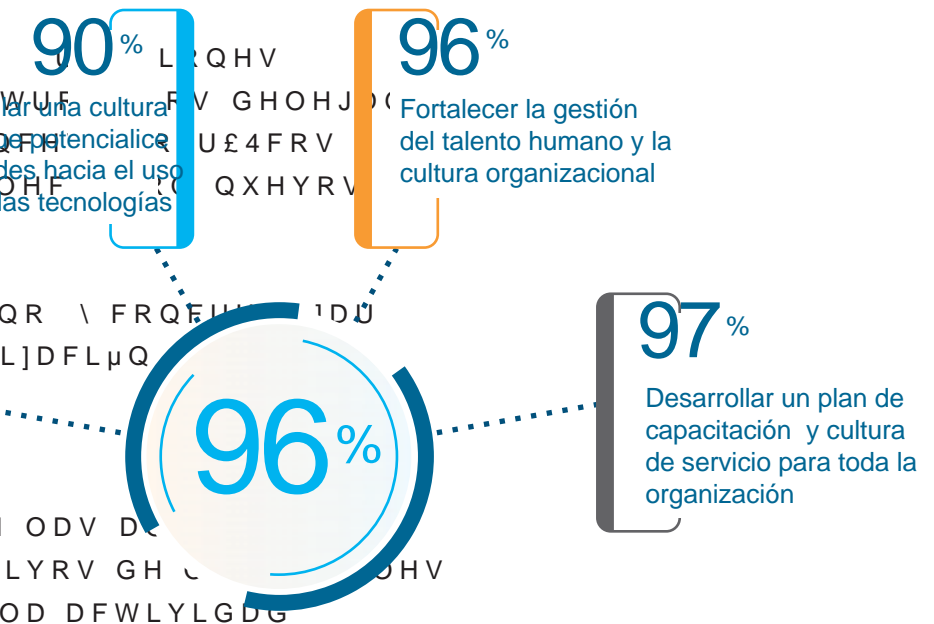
90%

LRQHV

WUF lar una cultura RV GHOHJDG e potencialice QFH U£4FRV des hacia el uso OHF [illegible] QXHYRV las tecnologías

96%

Fortalecer la gestión del talento humano y la cultura organizacional

QR \ FRQFU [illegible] IDU

L]DFLµQ

96%

97%

Desarrollar un plan de capacitación y cultura de servicio para toda la organización

ODV D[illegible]

LYRV GH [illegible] OHV

OD DFWLYLGDG